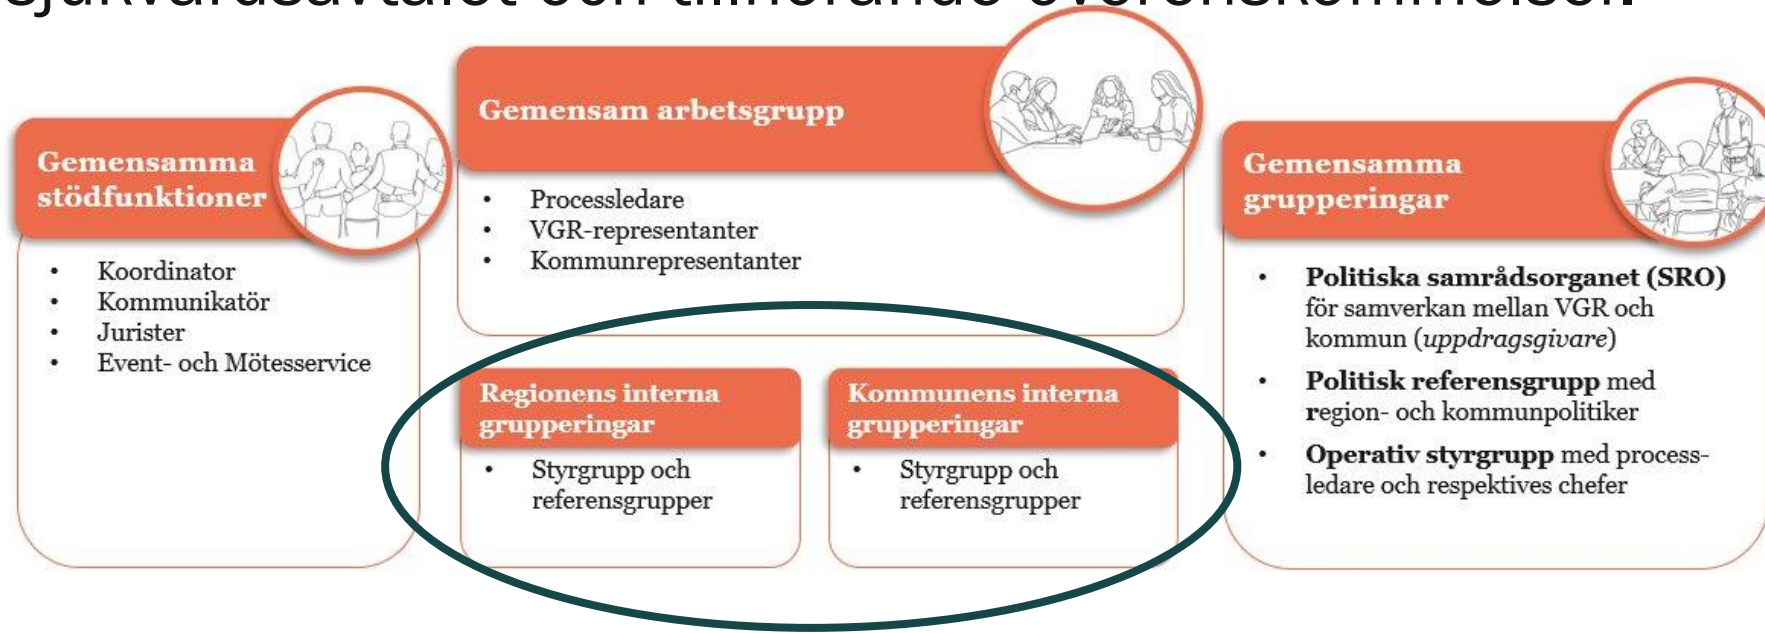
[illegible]

Gemensamma stödfunktioner

- Koordinator
- Kommunikatör
- Jurister
- Event- och Mötesservice

Gemensam arbetsgrupp

- Processledare
- VGR-representanter
- Kommunrepresentanter

Regionens interna grupperingar

- Styrgrupp och referensgrupper

Kommunens interna grupperingar

- Styrgrupp och referensgrupper

Gemensamma grupperingar

- **Politiska samrådsorganet (SRO)** för samverkan mellan VGR och kommun (*uppdragsgivare*)
- **Politisk referensgrupp** med region- och kommunpolitiker
- **Operativ styrgrupp** med processledare och respektives chefer